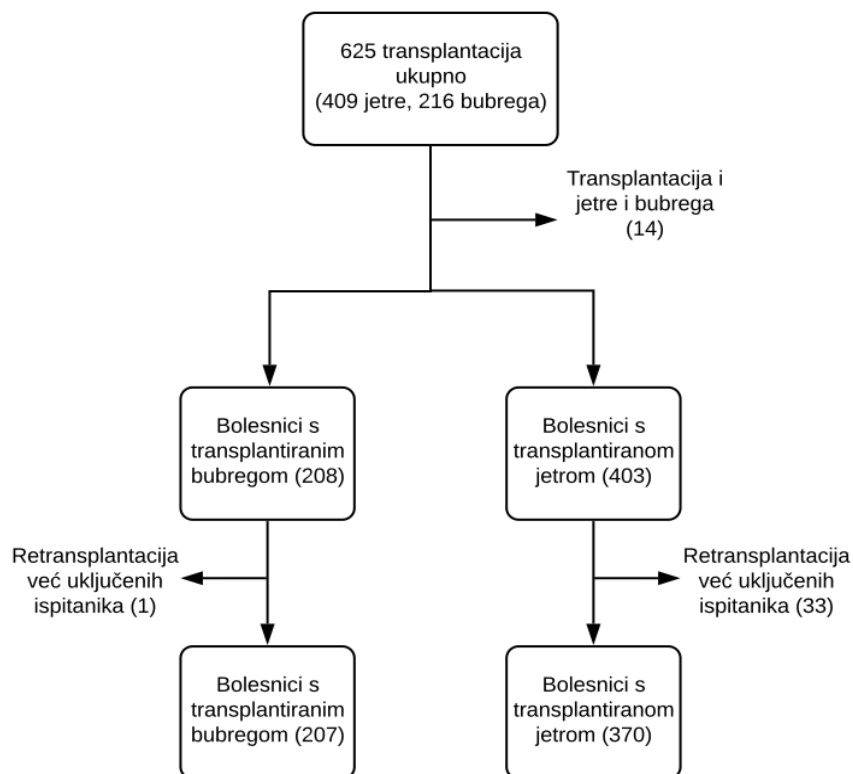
625 transplantacija ukupno (409 jetre, 216 bubrega)

Transplantacija i jetre i bubrega (14)

Bolesnici s transplantiranim bubregom (208)

Bolesnici s transplantiranom jetrom (403)

Retransplantacija već uključenih ispitanika (1)

Retransplantacija već uključenih ispitanika (33)

Bolesnici s transplantiranim bubregom (207)

Bolesnici s transplantiranom jetrom (370)